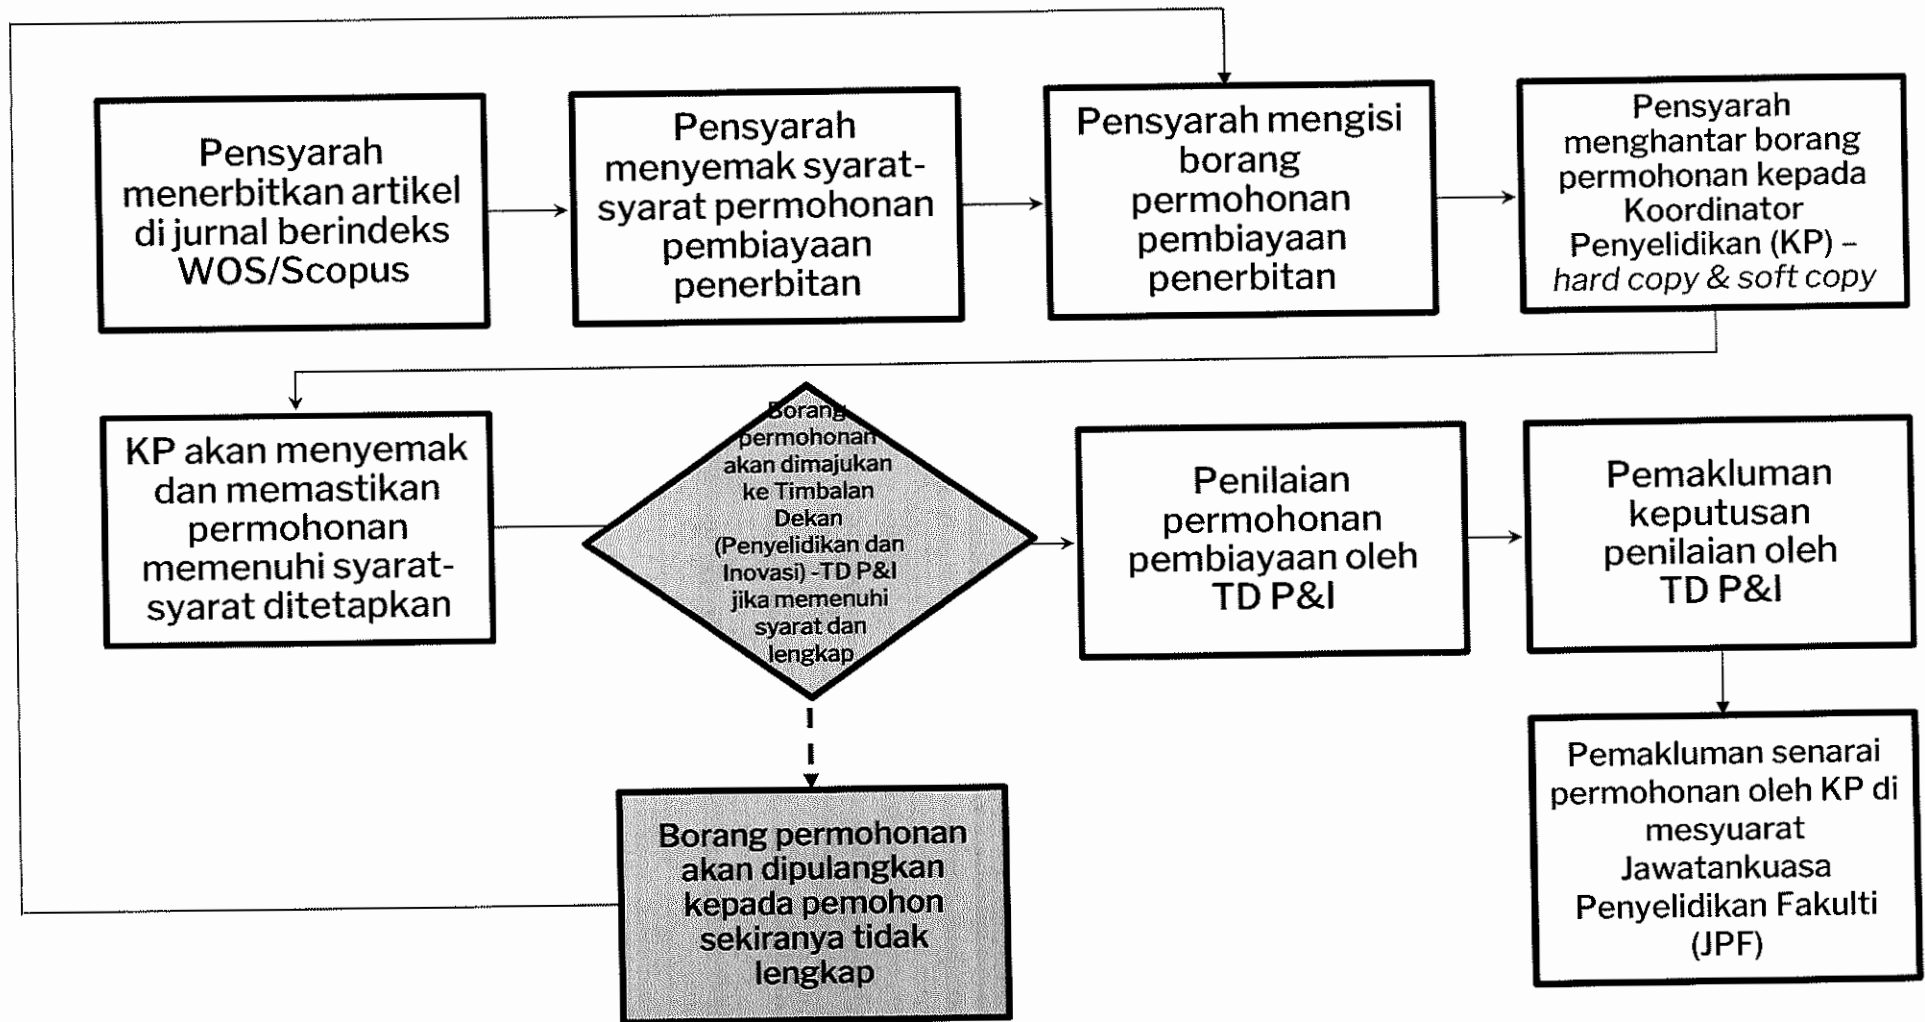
Pensyarah menerbitkan artikel di jurnal berindeks WOS/Scopus

Pensyarah menyemak syarat-syarat permohonan pembiayaan penerbitan

Pensyarah mengisi borang permohonan pembiayaan penerbitan

Pensyarah menghantar borang permohonan kepada Koordinator Penyelidikan (KP) – hard copy & soft copy

KP akan menyemak dan memastikan permohonan memenuhi syarat-syarat ditetapkan

Borang permohonan akan dimajukan ke Timbalan Dekan (Penyelidikan dan Inovasi) -TD P&I jika memenuhi syarat dan lengkap

Penilaian permohonan pembiayaan oleh TD P&I

Pemakluman keputusan penilaian oleh TD P&I

Borang permohonan akan dipulangkan kepada pemohon sekiranya tidak lengkap

Pemakluman senarai permohonan oleh KP di mesyuarat Jawatankuasa Penyelidikan Fakulti (JPF)